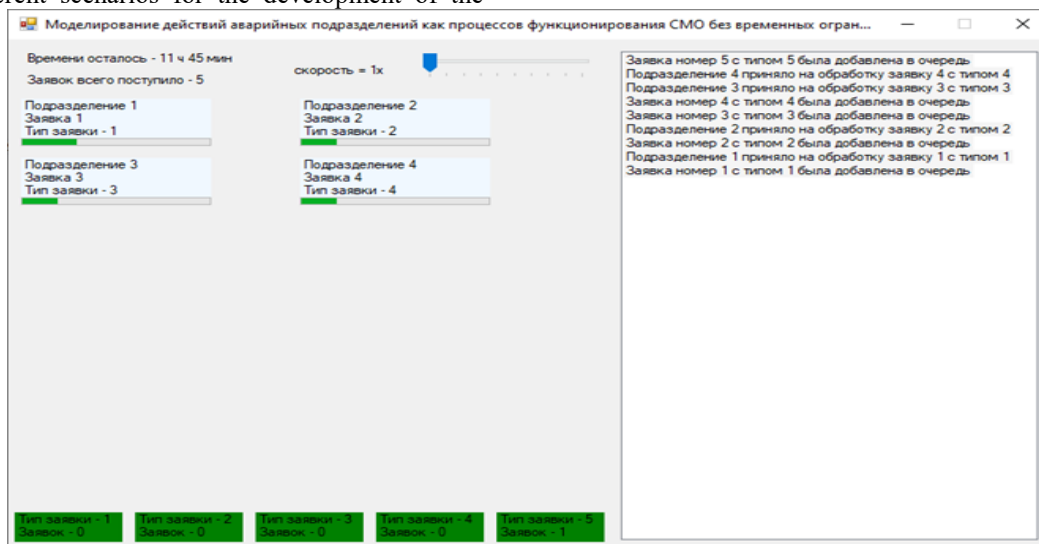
erent scenarios for the development of the

Моделирование действий аварийных подразделений как процессов функционирования СМО без временных огран...

Времени осталось - 11 ч 45 мин

Заявок всего поступило - 5

скорость = 1x

Подразделение 1
Заявка 1
Тип заявки - 1

Подразделение 2
Заявка 2
Тип заявки - 2

Подразделение 3
Заявка 3
Тип заявки - 3

Подразделение 4
Заявка 4
Тип заявки - 4

Заявка номер 5 с типом 5 была добавлена в очередь
Подразделение 4 приняло на обработку заявку 4 с типом 4
Подразделение 3 приняло на обработку заявку 3 с типом 3
Заявка номер 4 с типом 4 была добавлена в очередь
Заявка номер 3 с типом 3 была добавлена в очередь
Подразделение 2 приняло на обработку заявку 2 с типом 2
Заявка номер 2 с типом 2 была добавлена в очередь
Подразделение 1 приняло на обработку заявку 1 с типом 1
Заявка номер 1 с типом 1 была добавлена в очередь

Тип заявки - 1
Заявок - 0

Тип заявки - 2
Заявок - 0

Тип заявки - 3
Заявок - 0

Тип заявки - 4
Заявок - 0

Тип заявки - 5
Заявок - 1